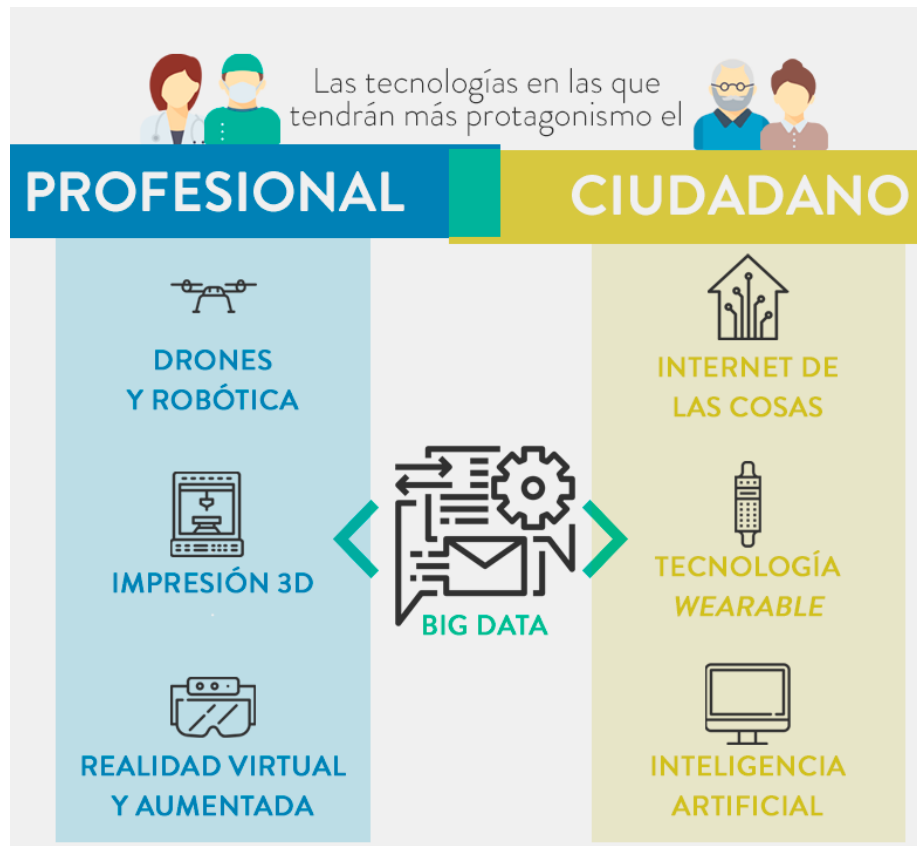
Las tecnologías en las que tendrán más protagonismo el

PROFESIONAL

CIUDADANO

DRONES Y ROBÓTICA

IMPRESIÓN 3D

REALIDAD VIRTUAL Y AUMENTADA

BIG DATA

INTERNET DE LAS COSAS

TECNOLOGÍA *WEARABLE*

INTELIGENCIA ARTIFICIAL